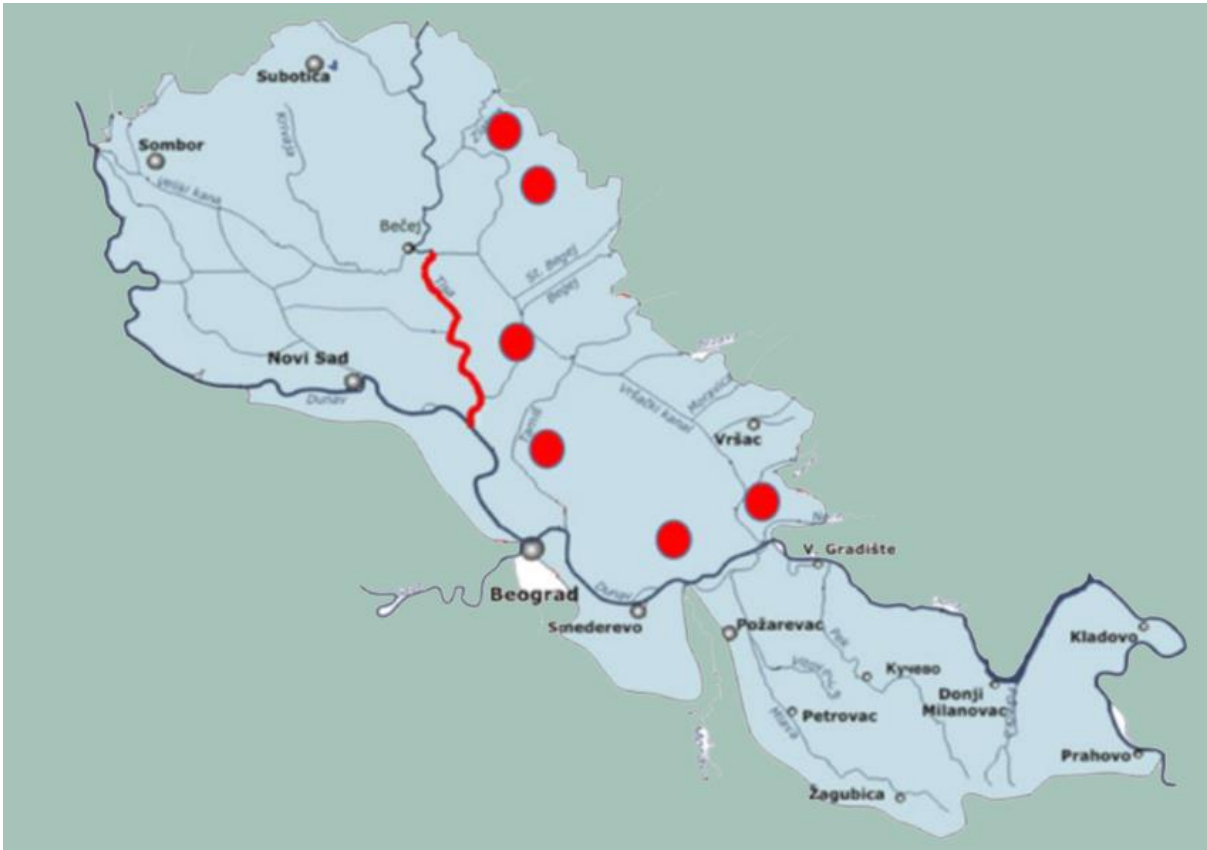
Subotica
Sombor
Veliki kanal
Bečej
Tisa
St. Begej
Begej
Novi Sad
Dunav
Tamiš
Vršački kanal
Moravica
Vršac
Nera
V. Gradište
Beograd
Smederevo
Dunav
Požarevac
Pek
Kučevo
Donji Milanovac
Kladovo
Petrovac
Prahovo
Žagubica